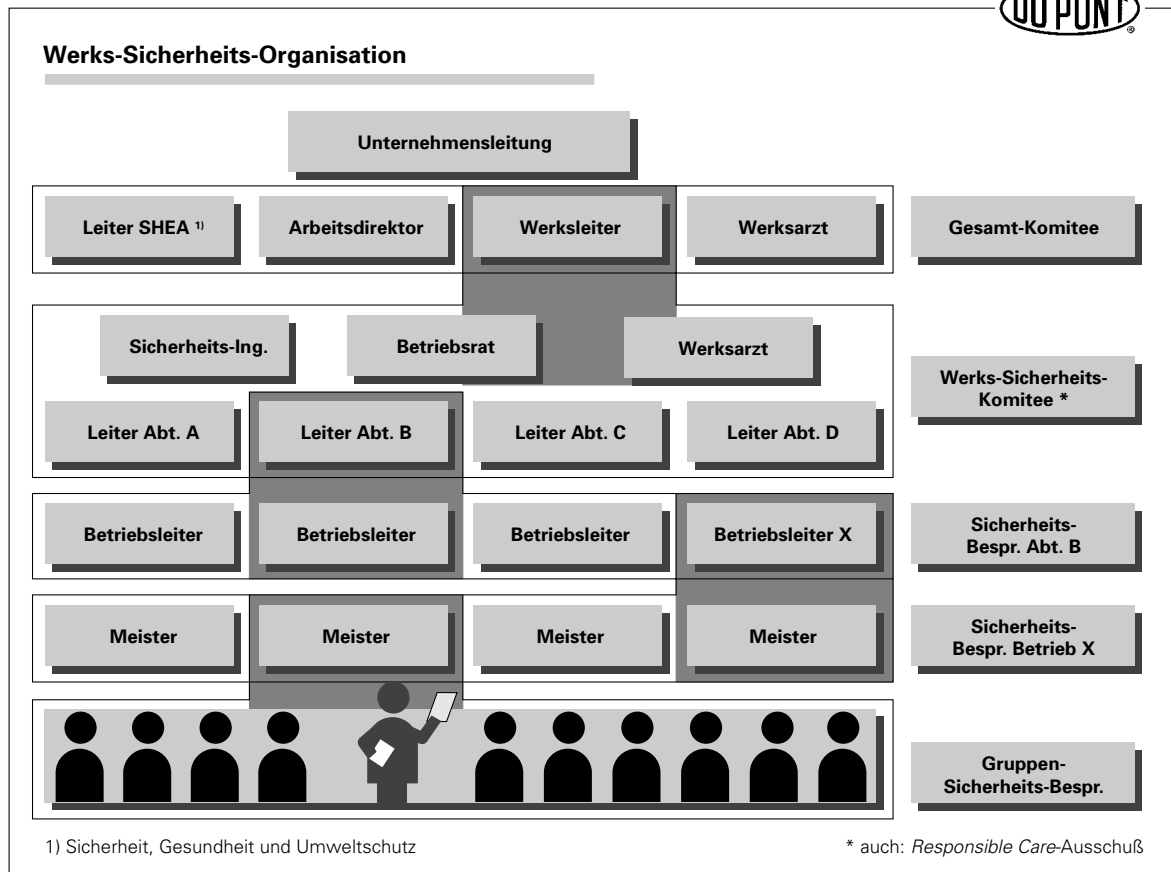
DUPONT

Werks-Sicherheits-Organisation

Unternehmensleitung

Leiter SHEA ¹⁾

Arbeitsdirektor

Werksleiter

Werksarzt

Gesamt-Komitee

Sicherheits-Ing.

Betriebsrat

Werksarzt

Werks-Sicherheits-Komitee *

Leiter Abt. A

Leiter Abt. B

Leiter Abt. C

Leiter Abt. D

Betriebsleiter

Betriebsleiter

Betriebsleiter

Betriebsleiter X

Sicherheits-Bespr. Abt. B

Meister

Meister

Meister

Meister

Sicherheits-Bespr. Betrieb X

Gruppen-Sicherheits-Bespr.

1) Sicherheit, Gesundheit und Umweltschutz

* auch: *Responsible Care*-Ausschuß